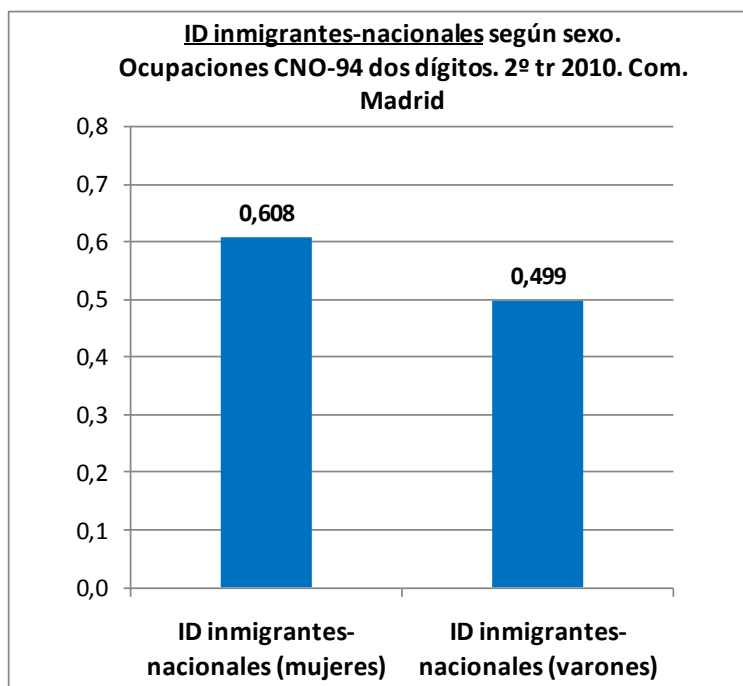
ID inmigrantes-nacionales según sexo. Ocupaciones CNO-94 dos dígitos. 2º tr 2010. Com. Madrid

0,8
0,7
0,6
0,5
0,4
0,3
0,2
0,1
0,0

0,608
0,499

ID inmigrantes-nacionales (mujeres)
ID inmigrantes-nacionales (varones)